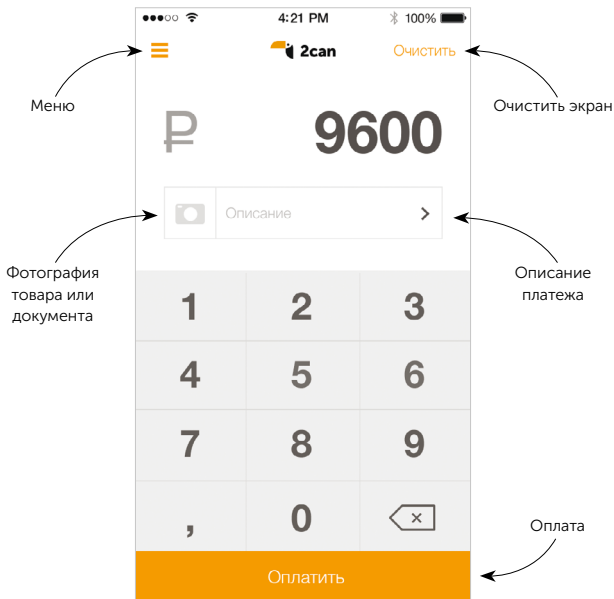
●●●○○ 4:21 PM 100%

2can

Очистить

Меню

Очистить экран

₽ 9600

Описание

Фотография товара или документа

Описание платежа

| 1 | 2 | 3 |
|---|---|---|
| 4 | 5 | 6 |
| 7 | 8 | 9 |
| , | 0 | |

Оплата

Оплатить